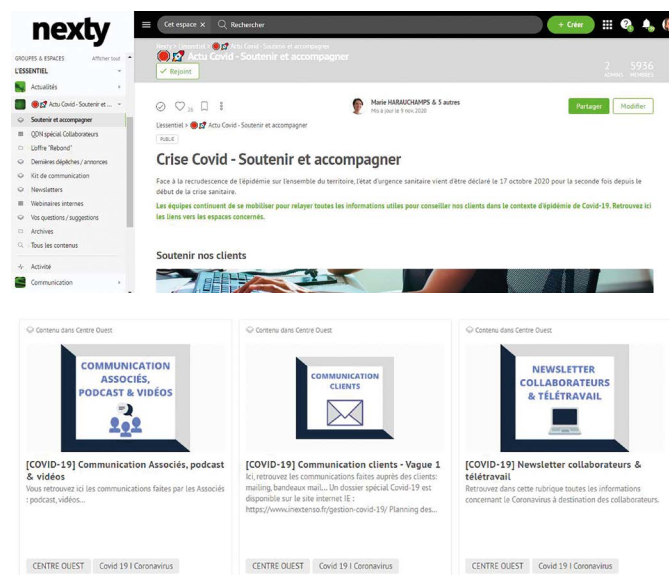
nexty

GROUPES & ESPACES Afficher tout

L'ESSENTIEL

Actualités

Actu Covid - Soutenir et ac...

Soutenir et accompagner

QDN spécial Collaborateurs

L'offre "Rebond"

Dernières dépêches / annonces

Kit de communication

Newsletters

Webinaires internes

Vos questions / suggestions

Archives

Tous les contenus

Activité

Communication

Cet espace × Rechercher

+ Créer

L'essentiel > Actu Covid - Soutenir et accompagner

Actu Covid - Soutenir et accompagner

✓ Rejoint

2 ADMINS 5936 MEMBRES

26

Marie HARAUCHAMPS & 5 autres
Mis à jour le 9 nov. 2020

Partager Modifier

L'essentiel > Actu Covid - Soutenir et accompagner

PUBLIC

Crise Covid - Soutenir et accompagner

Face à la recrudescence de l'épidémie sur l'ensemble du territoire, l'état d'urgence sanitaire vient d'être déclaré le 17 octobre 2020 pour la seconde fois depuis le début de la crise sanitaire.

Les équipes continuent de se mobiliser pour relayer toutes les informations utiles pour conseiller nos clients dans le contexte d'épidémie de Covid-19. Retrouvez ici les liens vers les espaces concernés.

Soutenir nos clients

Contenu dans Centre Ouest

COMMUNICATION ASSOCIÉS, PODCAST & VIDÉOS

[COVID-19] Communication Associés, podcast & vidéos

Vous retrouvez ici les communications faites par les Associés : podcast, vidéos...

CENTRE OUEST Covid 19 I Coronavirus

Contenu dans Centre Ouest

COMMUNICATION CLIENTS

[COVID-19] Communication clients - Vague 1

Ici, retrouvez les communications faites auprès des clients: mailing, bandeaux mail... Un dossier spécial Covid-19 est disponible sur le site internet IE : https://www.inextenso.fr/gestion-covid-19/ Planning des...

CENTRE OUEST Covid 19 I Coronavirus

Contenu dans Centre Ouest

NEWSLETTER COLLABORATEURS & TÉLÉTRAVAIL

[COVID-19] Newsletter collaborateurs & télétravail

Retrouvez dans cette rubrique toutes les informations concernant le Coronavirus à destination des collaborateurs.

CENTRE OUEST Covid 19 I Coronavirus